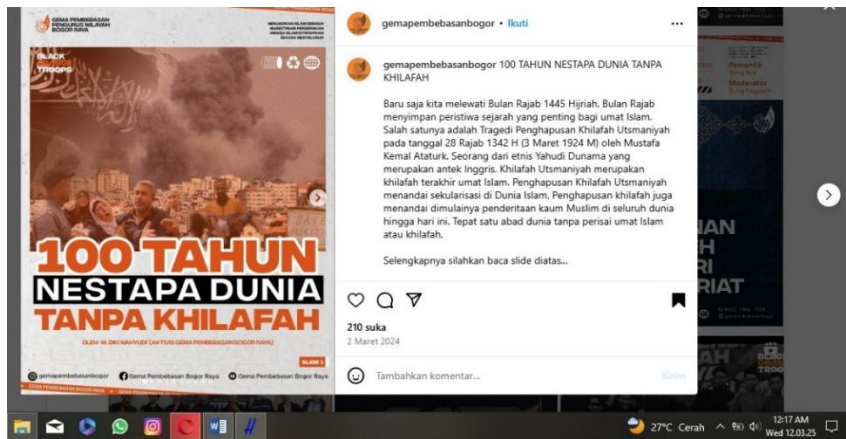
GEMA PEMBEBASAN PENGURUS WILAYAH BOGOR RAYA

BLACK TROOPS

100 TAHUN
NESTAPA DUNIA
TANPA KHILAFAH

SLIDE 1

@gemapembebasanbogor Gema Pembebasan Bogor Raya Gema Pembebasan Bogor Raya

gemapembebasanbogor • Ikuti

gemapembebasanbogor 100 TAHUN NESTAPA DUNIA TANPA KHILAFAH

Baru saja kita melewati Bulan Rajab 1445 Hijriah. Bulan Rajab menyimpan peristiwa sejarah yang penting bagi umat Islam. Salah satunya adalah Tragedi Penghapusan Khilafah Utsmaniyah pada tanggal 28 Rajab 1342 H (3 Maret 1924 M) oleh Mustafa Kemal Ataturk. Seorang dari etnis Yahudi Dunama yang merupakan antek Inggris. Khilafah Utsmaniyah merupakan khilafah terakhir umat Islam. Penghapusan Khilafah Utsmaniyah menandai sekularisasi di Dunia Islam. Penghapusan khilafah juga menandai dimulainya penderitaan kaum Muslim di seluruh dunia hingga hari ini. Tepat satu abad dunia tanpa perisai umat Islam atau khilafah.

Selengkapnya silahkan baca slide diatas...

210 suka
2 Maret 2024

Tambahkan komentar...
Kirim

27°C Cerah
12:17 AM
Wed 12.03.25